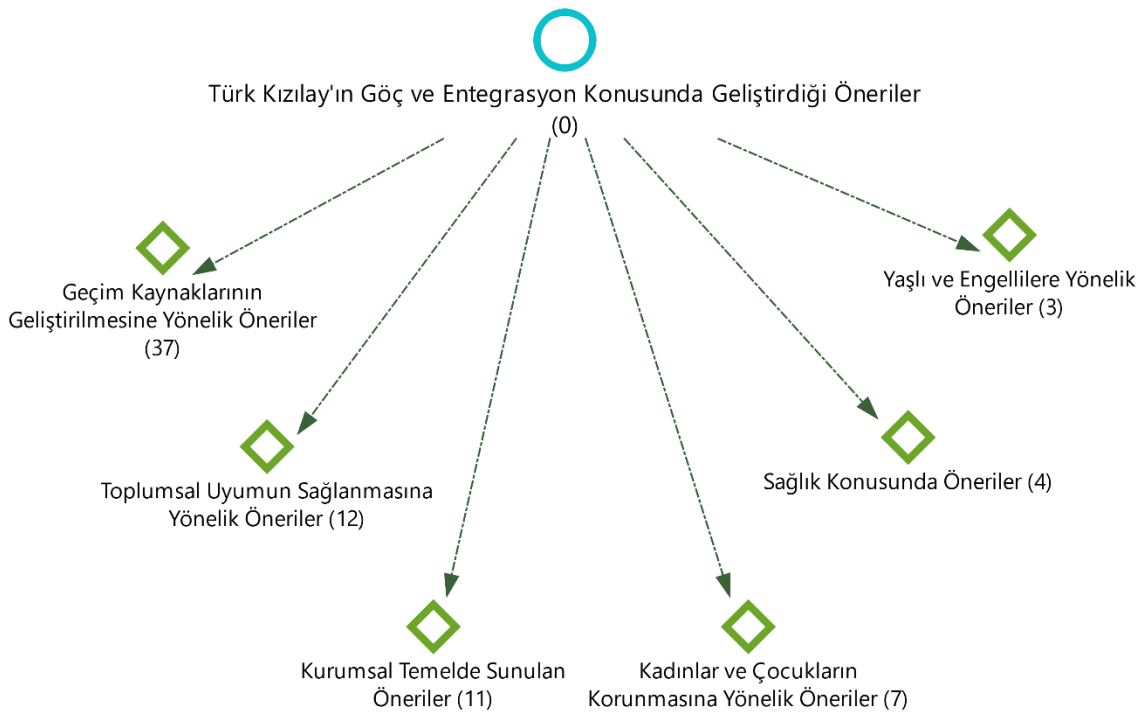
Türk Kızılay'ın Göç ve Entegrasyon Konusunda Geliştirdiği Öneriler
(0)

Geçim Kaynaklarının Geliştirilmesine Yönelik Öneriler (37)

Yaşlı ve Engellilere Yönelik Öneriler (3)

Toplumsal Uyumun Sağlanmasına Yönelik Öneriler (12)

Sağlık Konusunda Öneriler (4)

Kurumsal Temelde Sunulan Öneriler (11)

Kadınlar ve Çocukların Korunmasına Yönelik Öneriler (7)